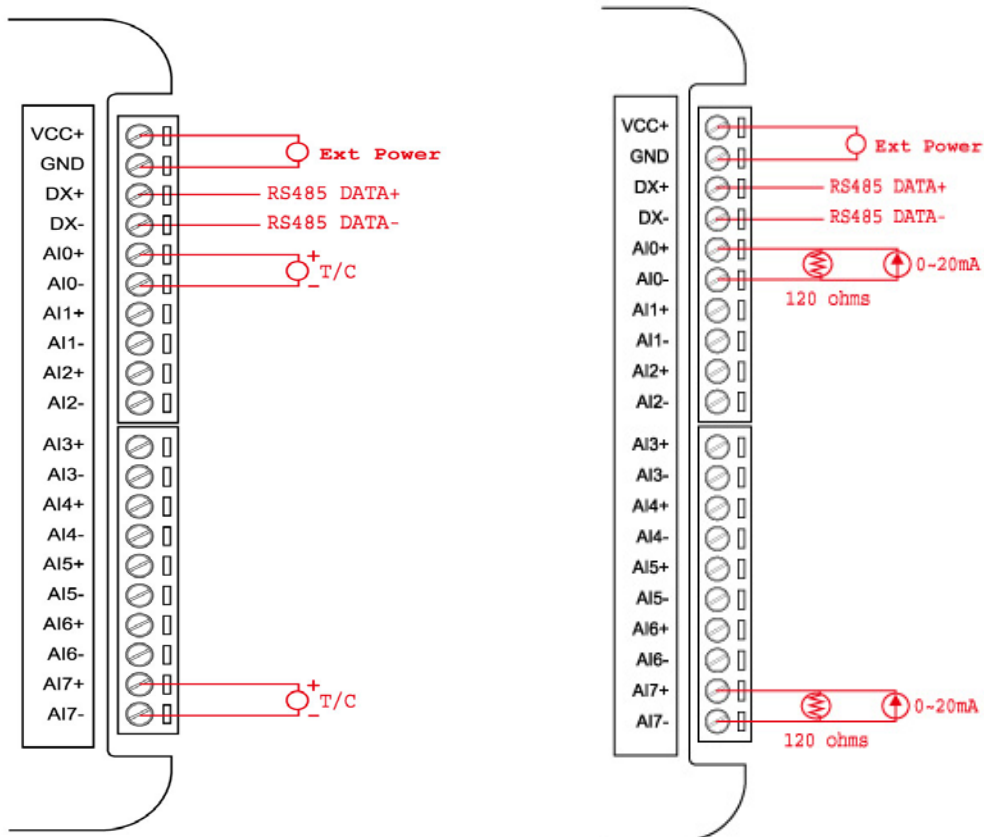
VCC+
GND
DX+
DX-
AI0+
AI0-
AI1+
AI1-
AI2+
AI2-
AI3+
AI3-
AI4+
AI4-
AI5+
AI5-
AI6+
AI6-
AI7+
AI7-

Ext Power
RS485 DATA+
RS485 DATA-
+
T/C
-
+
T/C
-

VCC+
GND
DX+
DX-
AI0+
AI0-
AI1+
AI1-
AI2+
AI2-
AI3+
AI3-
AI4+
AI4-
AI5+
AI5-
AI6+
AI6-
AI7+
AI7-

Ext Power
RS485 DATA+
RS485 DATA-
0~20mA
120 ohms
0~20mA
120 ohms